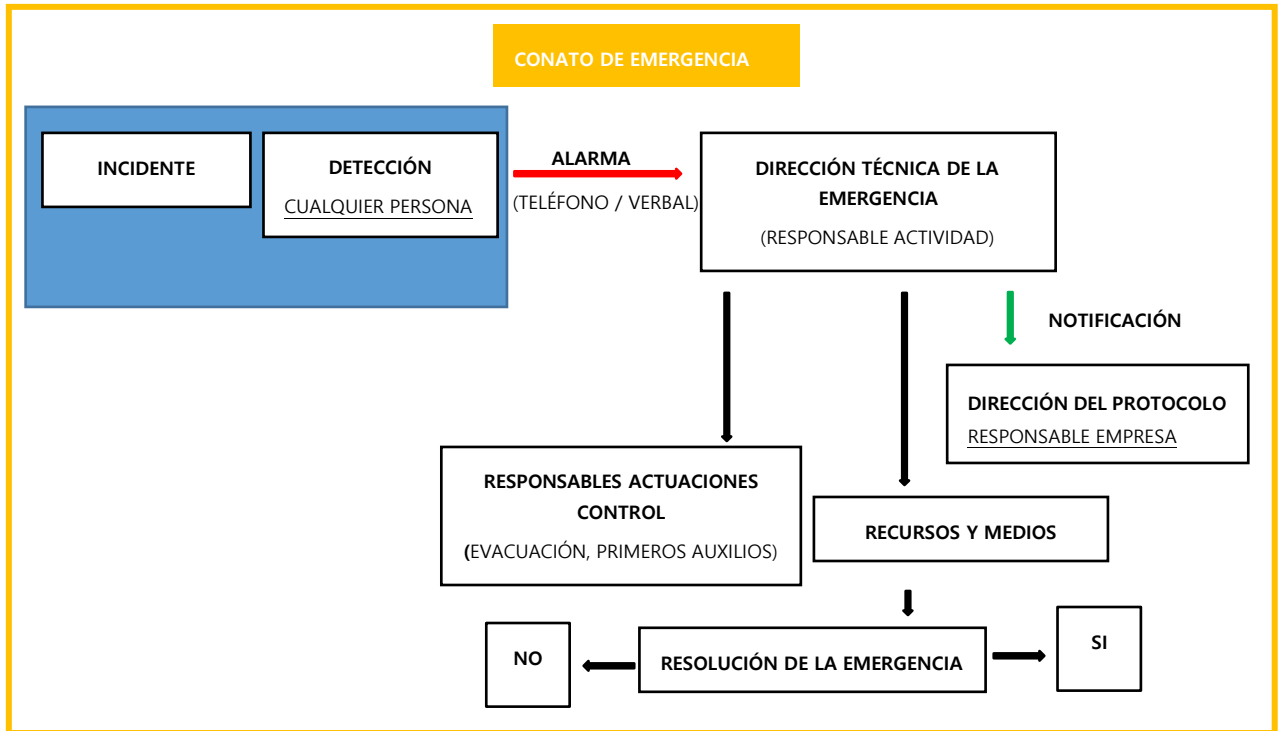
CONATO DE EMERGENCIA

INCIDENTE

DETECCIÓN
CUALQUIER PERSONA

ALARMA
(TELÉFONO / VERBAL)

DIRECCIÓN TÉCNICA DE LA EMERGENCIA
(RESPONSABLE ACTIVIDAD)

NOTIFICACIÓN

DIRECCIÓN DEL PROTOCOLO
RESPONSABLE EMPRESA

RESPONSABLES ACTUACIONES CONTROL
(EVACUACIÓN, PRIMEROS AUXILIOS)

RECURSOS Y MEDIOS

NO

RESOLUCIÓN DE LA EMERGENCIA

SI